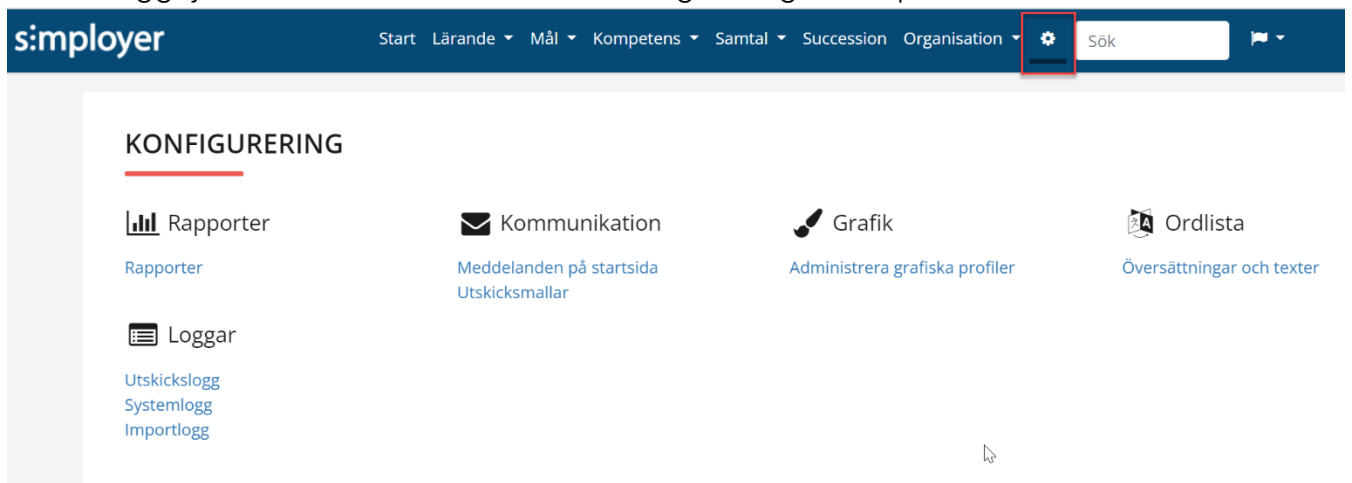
s:mployer

Start Lärande Mål Kompetens Samtal Succession Organisation Sök

KONFIGURERING

Rapporter

Rapporter

Kommunikation

Meddelanden på startsida
Utskicksmallar

Grafik

Administrera grafiska profiler

Ordlista

Översättningar och texter

Loggar

Utskickslogg
Systemlogg
Importlogg